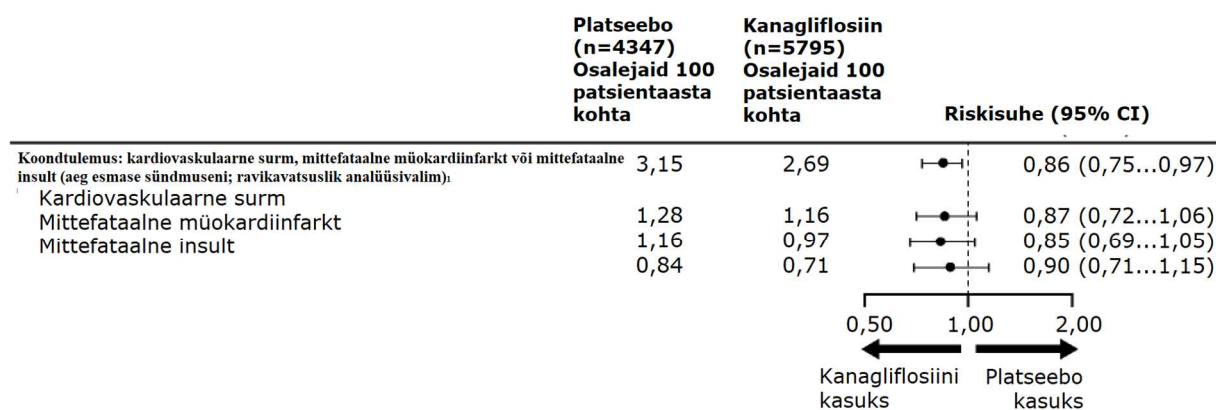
| | Platseebo (n=4347) Osalejaid 100 patsientaasta kohta | Kanagliflosiin (n=5795) Osalejaid 100 patsientaasta kohta | Riskisuhe (95% CI) |
|---|---|---|---|
| Koondtulemus: kardiovaskulaarne surm, mittefataalne müokardiinfarkt või mittefataalne insult (aeg esmase sündmuseni; ravikavatsuslik analüüsivalim)1 | 3,15 | 2,69 | 0,86 (0,75...0,97) |
| Kardiovaskulaarne surm | 1,28 | 1,16 | 0,87 (0,72...1,06) |
| Mittefataalne müokardiinfarkt | 1,16 | 0,97 | 0,85 (0,69...1,05) |
| Mittefataalne insult | 0,84 | 0,71 | 0,90 (0,71...1,15) |

0,50 1,00 2,00

Kanagliflosiini kasuks Platseebo kasuks